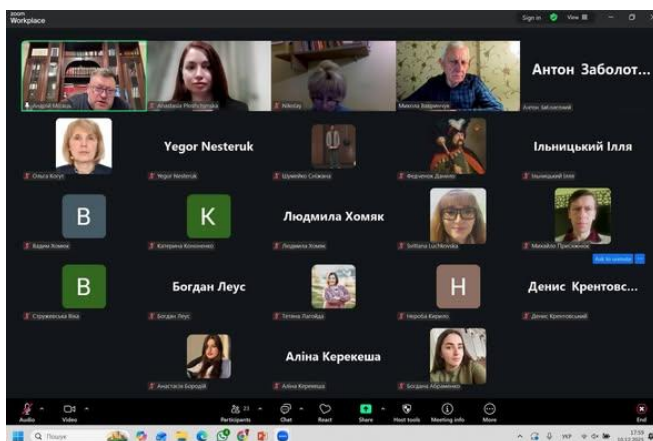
zoom Workplace

Sign in View

Andrii Mosiuk
Anastasiia Pivovarchenko
Nikolay
Микола Байрачний
Антон Заболот...
Антон Заболотний

Ольга Когут
Yegor Nesteruk
Yegor Nesteruk
Шумейко Сніжана
Федченко Данило
Ільницький Ілля
Ільницький Ілля

B
Вадим Хомяк
K
Катерина Коненко
Людмила Хомяк
Людмила Хомяк
Svitlana Luchkovska
Михайло Присяжнюк

B
Стружевська Віка
Богдан Леус
Богдан Леус
Тетяна Лагойда
H
Неробa Кирило
Денис Крентовс...
Денис Крентовський

Анастасія Бородай
Аліна Керекеша
Аліна Керекеша
Богдана Абраменко

Audio
Video
Participants 23
Chat
React
Share
Host tools
Meeting info
More
End

Пошук